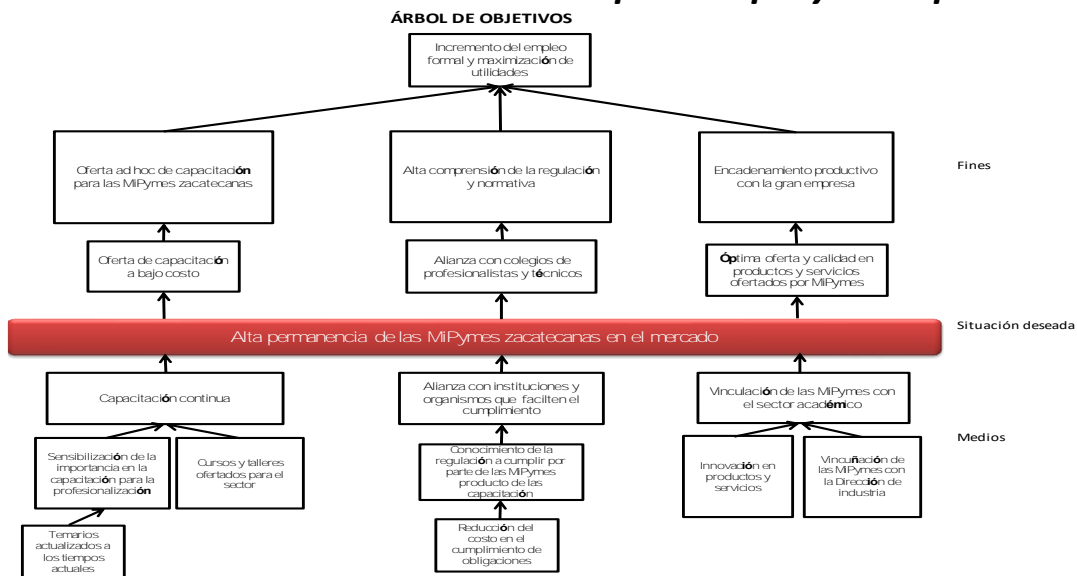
ÁRBOL DE OBJETIVOS

Incremento del empleo formal y maximización de utilidades

Oferta ad hoc de capacitación para las MiPymes zacatecanas

Alta comprensión de la regulación y normativa

Encadenamiento productivo con la gran empresa

Fines

Oferta de capacitación a bajo costo

Alianza con colegios de profesionalistas y técnicos

Óptima oferta y calidad en productos y servicios ofertados por MiPymes

Alta permanencia de las MiPymes zacatecanas en el mercado

Situación deseada

Capacitación continua

Alianza con instituciones y organismos que faciliten el cumplimiento

Vinculación de las MiPymes con el sector académico

Medios

Sensibilización de la importancia en la capacitación para la profesionalización

Cursos y talleres ofertados para el sector

Conocimiento de la regulación a cumplir por parte de las MiPymes producto de las capacitación

Innovación en productos y servicios

Vincuñación de las MiPymes con la Dirección de industria

Temarios actualizados a los tiempos actuales

Reducción del costo en el cumplimiento de obligaciones